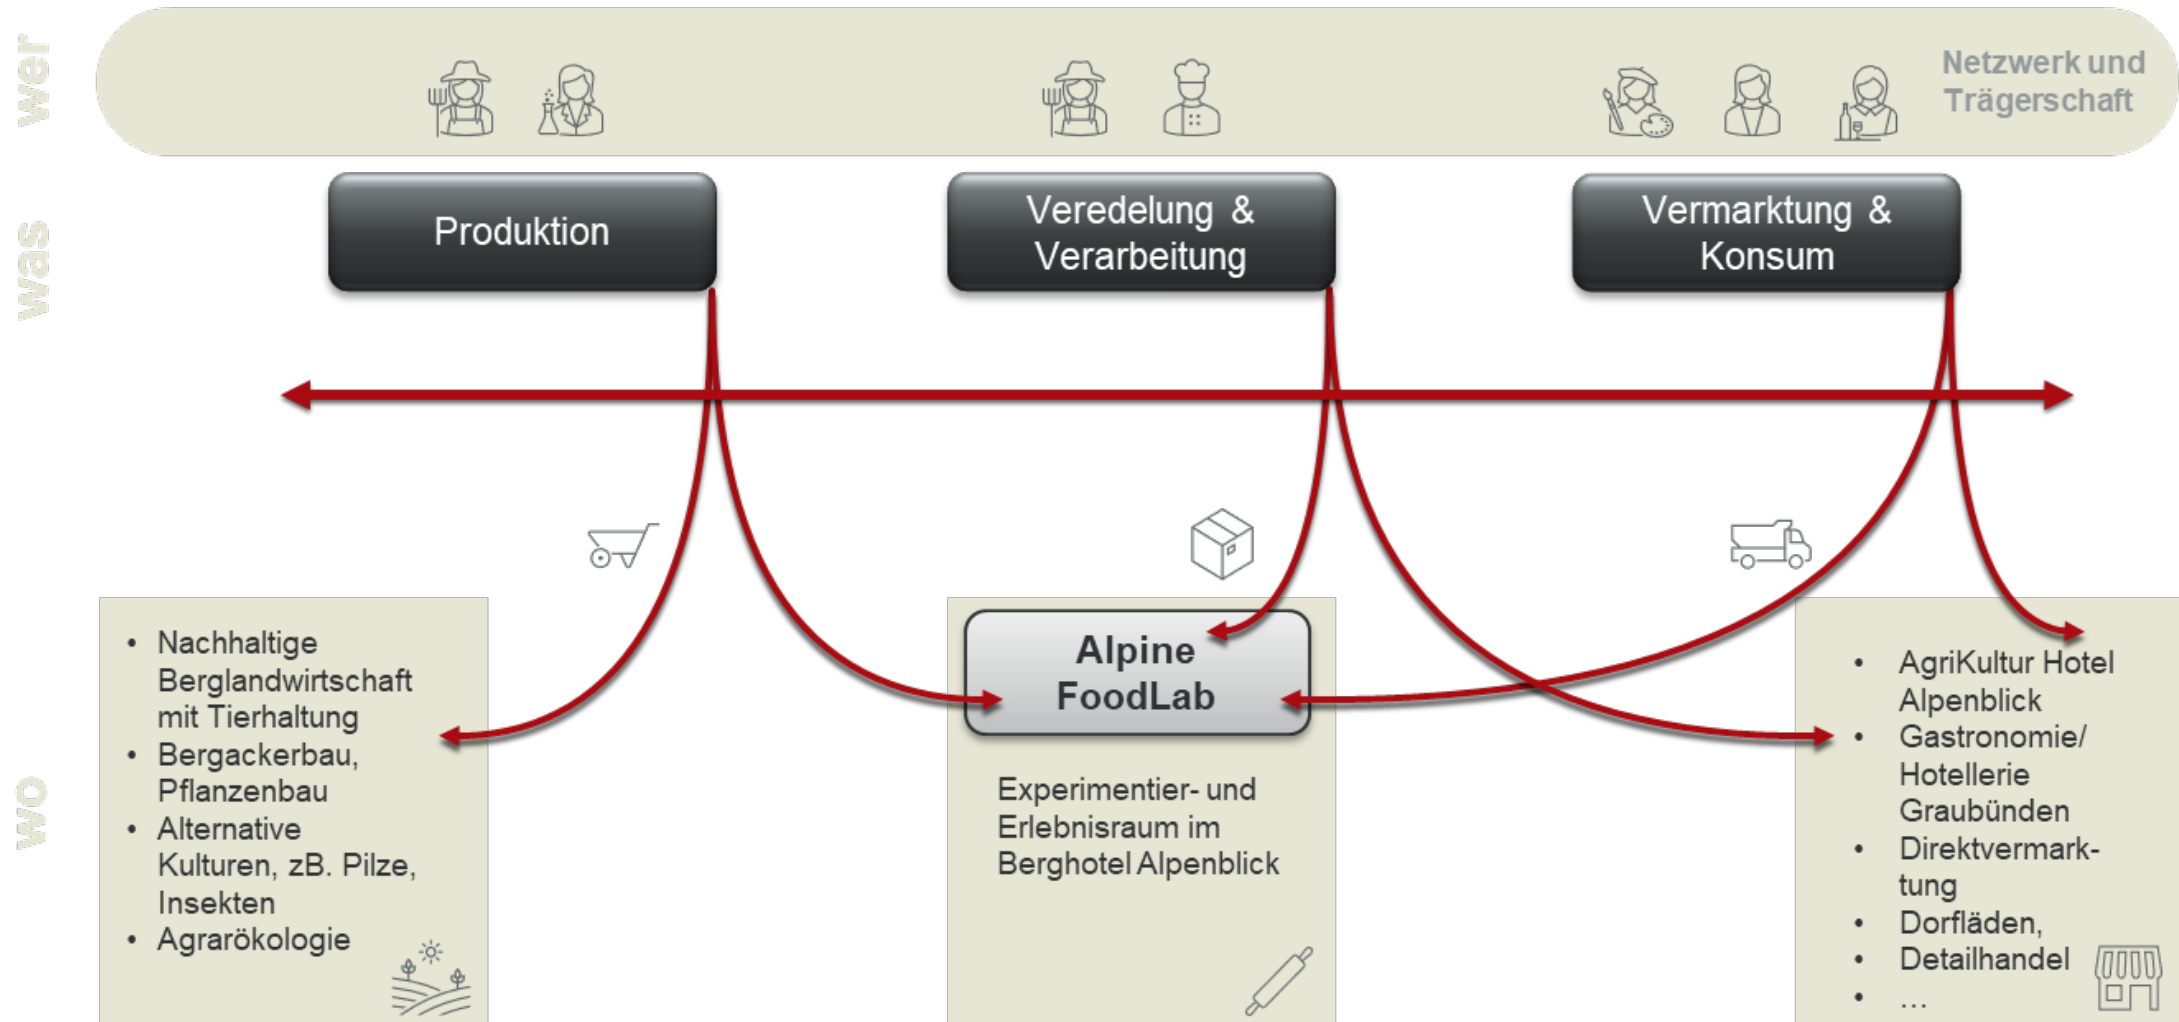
wer

Netzwerk und Trägerschaft

was

Produktion

Veredelung & Verarbeitung

Vermarktung & Konsum

wo

- Nachhaltige Berglandwirtschaft mit Tierhaltung
- Bergackerbau, Pflanzenbau
- Alternative Kulturen, zB. Pilze, Insekten
- Agrarökologie

Alpine FoodLab

Experimentier- und Erlebnisraum im Berghotel Alpenblick

- AgriKultur Hotel Alpenblick
- Gastronomie/ Hotellerie Graubünden
- Direktvermarktung
- Dorfläden,
- Detailhandel
- …